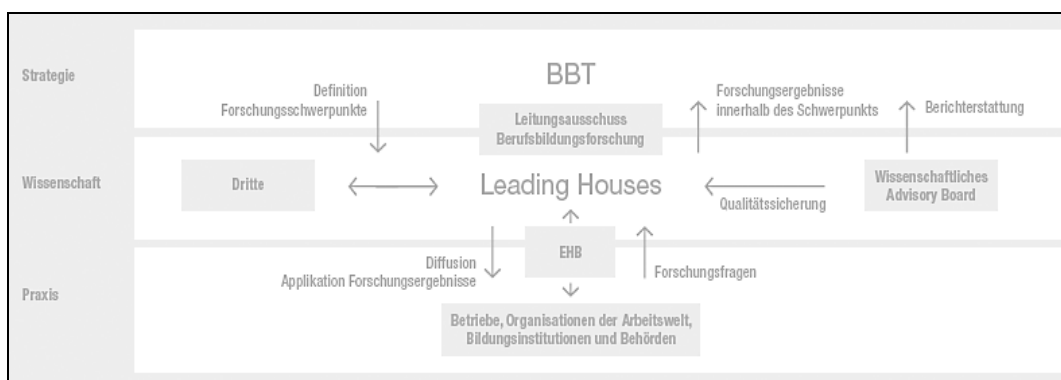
Strategie

Definition
Forschungsschwerpunkte

BBT

Leitungsausschuss
Berufsbildungsforschung

Forschungsergebnisse
innerhalb des Schwerpunkts

Berichterstattung

Wissenschaft

Dritte

Leading Houses

Qualitätssicherung

Wissenschaftliches
Advisory Board

Diffusion
Applikation Forschungsergebnisse

EHB

Forschungsfragen

Praxis

Betriebe, Organisationen der Arbeitswelt,
Bildungsinstitutionen und Behörden